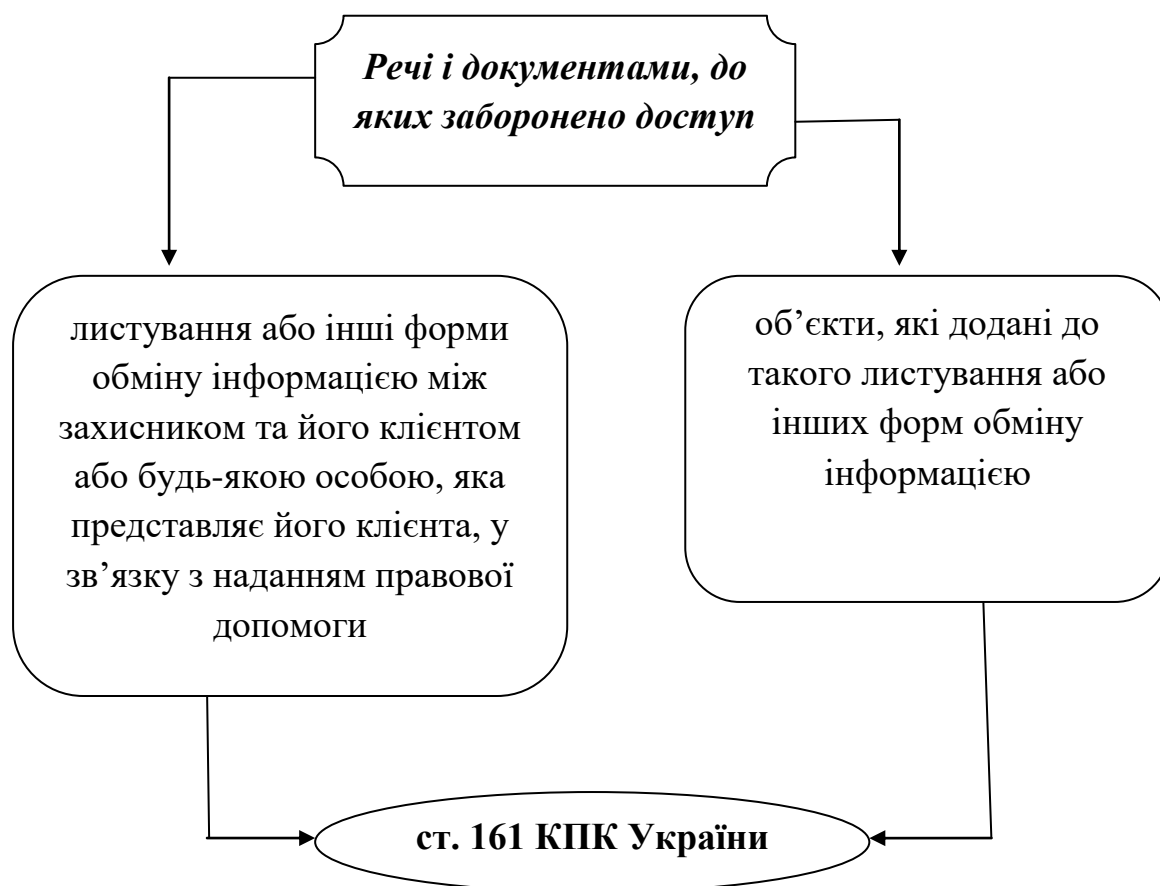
Речі і документами, до яких заборонено доступ

листування або інші форми обміну інформацією між захисником та його клієнтом або будь-якою особою, яка представляє його клієнта, у зв’язку з наданням правової допомоги

об’єкти, які додані до такого листування або інших форм обміну інформацією

ст. 161 КПК України